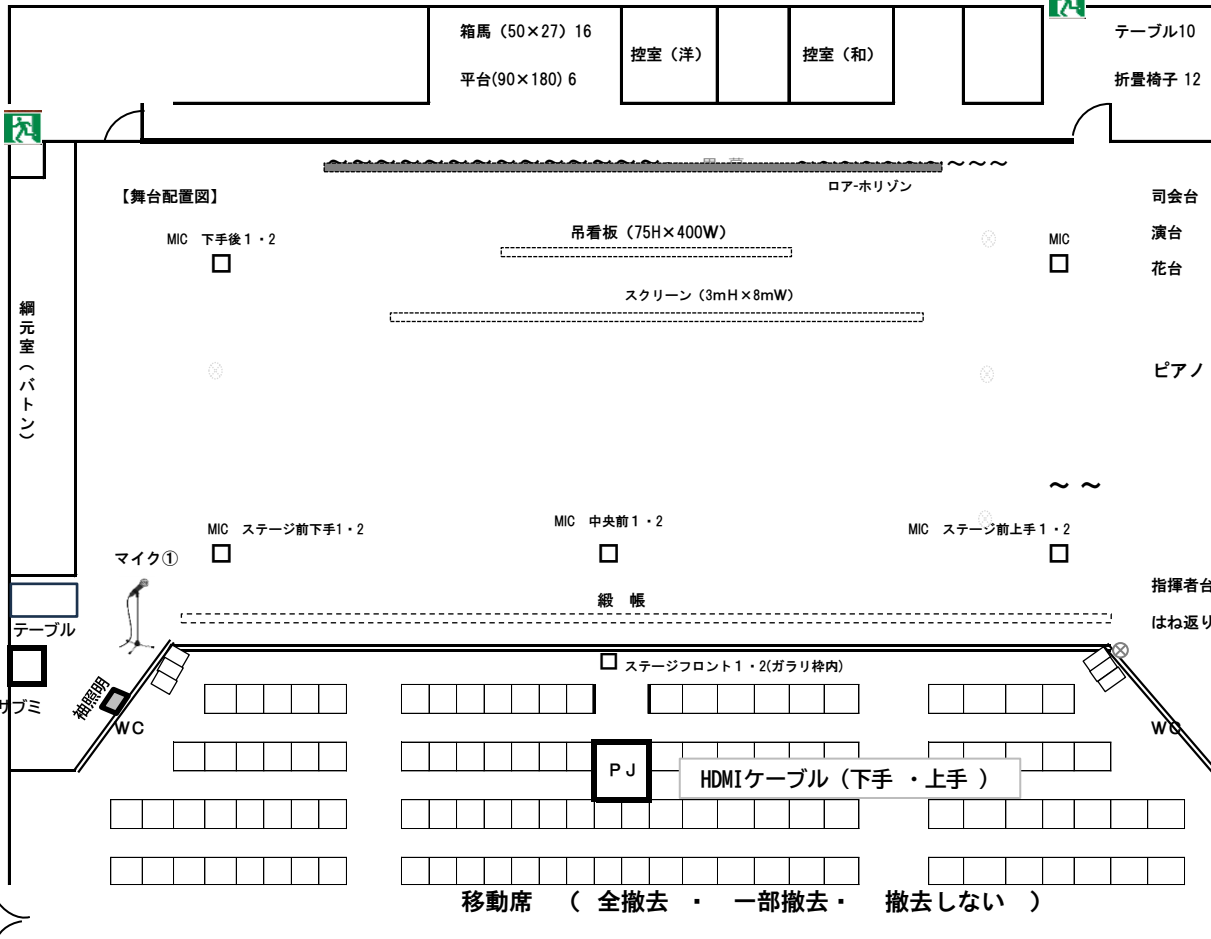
箱馬（50×27）16

平台(90×180) 6

控室（洋）

控室（和）

テーブル10

折畳椅子 12

【舞台配置図】

ロアｰホリゾン

～～～

司会台

演台

花台

MIC 下手後１・２

吊看板（75H×400W）

MIC

スクリーン（3mH×8mW）

綱元室（バトン）

ピアノ

～ ～

MIC ステージ前下手1・2

MIC 中央前１・２

MIC ステージ前上手１・２

マイク①

緞 帳

指揮者台

はね返り

テーブル

ステージフロント１・2(ガラリ枠内)

サブミ

袖照明

WC

WC

ＰＪ

HDMIケーブル（下手 ・上手 ）

移動席 （ 全撤去 ・ 一部撤去・ 撤去しない ）